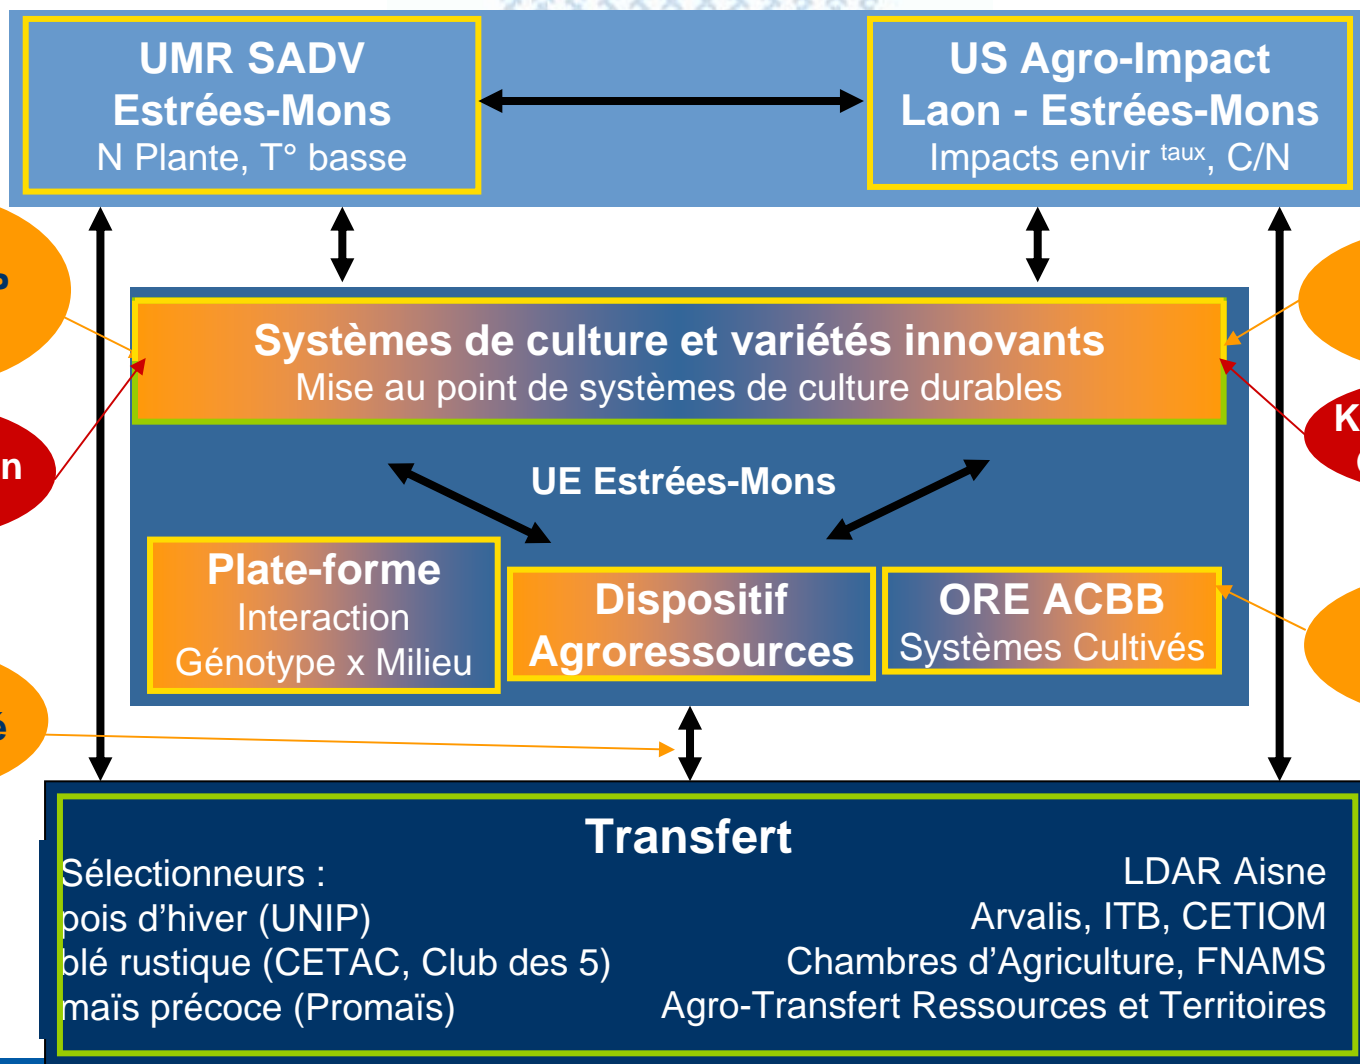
UMR SADV
Estrées-Mons
N Plante, T° basse

US Agro-Impact
Laon - Estrées-Mons
Impacts envir $^{taux}$, C/N

Systèmes de culture et variétés innovants
Mise au point de systèmes de culture durables

UE Estrées-Mons

Plate-forme
Interaction
Génotype x Milieu

Dispositif
Agroressources

ORE ACBB
Systèmes Cultivés

Transfert

Sélectionneurs :
pois d'hiver (UNIP)
blé rustique (CETAC, Club des 5)
maïs précoce (Promaïs)

LDAR Aisne
Arvalis, ITB, CETIOM
Chambres d'Agriculture, FNAMS
Agro-Transfert Ressources et Territoires